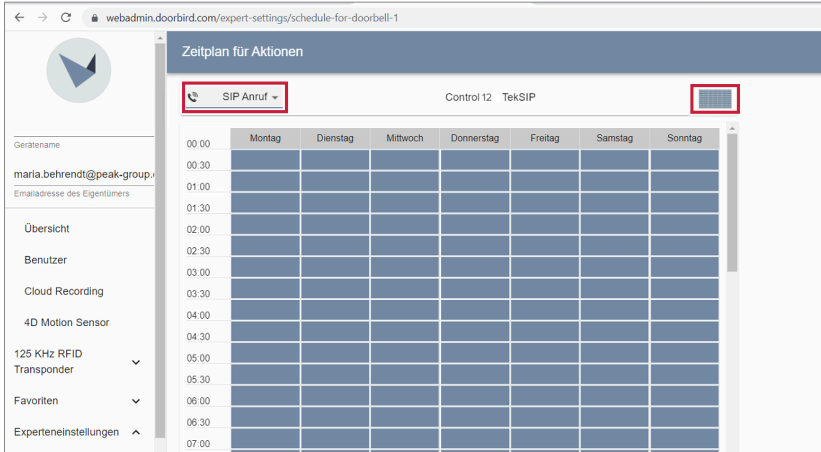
webadmin.doorbird.com/expert-settings/schedule-for-doorbell-1

Zeitplan für Aktionen

Gerätename

maria.behrendt@peak-group.

Emailadresse des Eigentümers

Übersicht

Benutzer

Cloud Recording

4D Motion Sensor

125 KHz RFID Transponder

Favoriten

Experteneinstellungen

SIP Anruf

Control 12 TekSIP

| | Montag | Dienstag | Mittwoch | Donnerstag | Freitag | Samstag | Sonntag |
|---|---|---|---|---|---|---|---|
| 00:00 | | | | | | | |
| 00:30 | | | | | | | |
| 01:00 | | | | | | | |
| 01:30 | | | | | | | |
| 02:00 | | | | | | | |
| 02:30 | | | | | | | |
| 03:00 | | | | | | | |
| 03:30 | | | | | | | |
| 04:00 | | | | | | | |
| 04:30 | | | | | | | |
| 05:00 | | | | | | | |
| 05:30 | | | | | | | |
| 06:00 | | | | | | | |
| 06:30 | | | | | | | |
| 07:00 | | | | | | | |